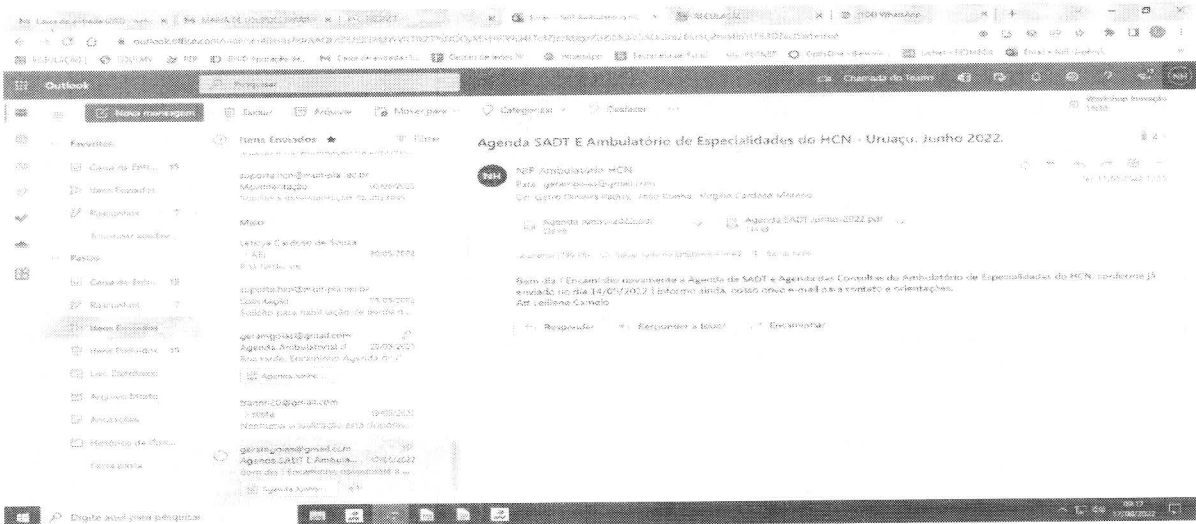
Outlook

Nova mensagem

Excluir Arquivar Mover para Categorizar Desfazer

Favoritos
Caixa de Entrada 35
Itens Enviados
Rascunhos 7
Adicionar favorito

Pastas
Caixa de Entrada 35
Rascunhos 7
Itens Enviados
Itens Excluídos 35
Lixo Eletrônico
Arquivo Morto
Anotações
Histórico da Conversa
Nova pasta

Itens Enviados ★ Filtrar

suporte.hcn@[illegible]
Movimentação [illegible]
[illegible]

Maio

Letícia Cardoso de Souza
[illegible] 30/05/2022
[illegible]

suporte.hcn@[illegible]
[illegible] 19/05/2022
Solicito para habilitação de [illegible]

gerarngoias@gmail.com
Agenda Ambulatorial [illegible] 23/05/2022
Bom tarde, Encaminho Agenda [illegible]
Agenda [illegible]

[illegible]@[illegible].com
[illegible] 19/05/2022
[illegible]

gerarngoias@gmail.com
Agenda SADT E Ambula... 17/05/2022
Bom dia ! Encaminho novamente a ...
Agenda Junho...

Agenda SADT E Ambulatório de Especialidades do HCN - Uruaçu. Junho 2022.

NH
NIR Ambulatório HCN
Para: gerarngoias@gmail.com
Cc: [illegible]

Agenda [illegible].pdf
Agenda SADT Junho 2022.pdf

Bom dia ! Encaminho novamente a Agenda de SADT e Agenda das Consultas do Ambulatório de Especialidades do HCN, conforme já enviado no dia 14/05/2022 ( informo ainda, nosso email para contato e orientações.
Att Leiliane Camelo

Responder Responder a todos Encaminhar

Digite aqui para pesquisar